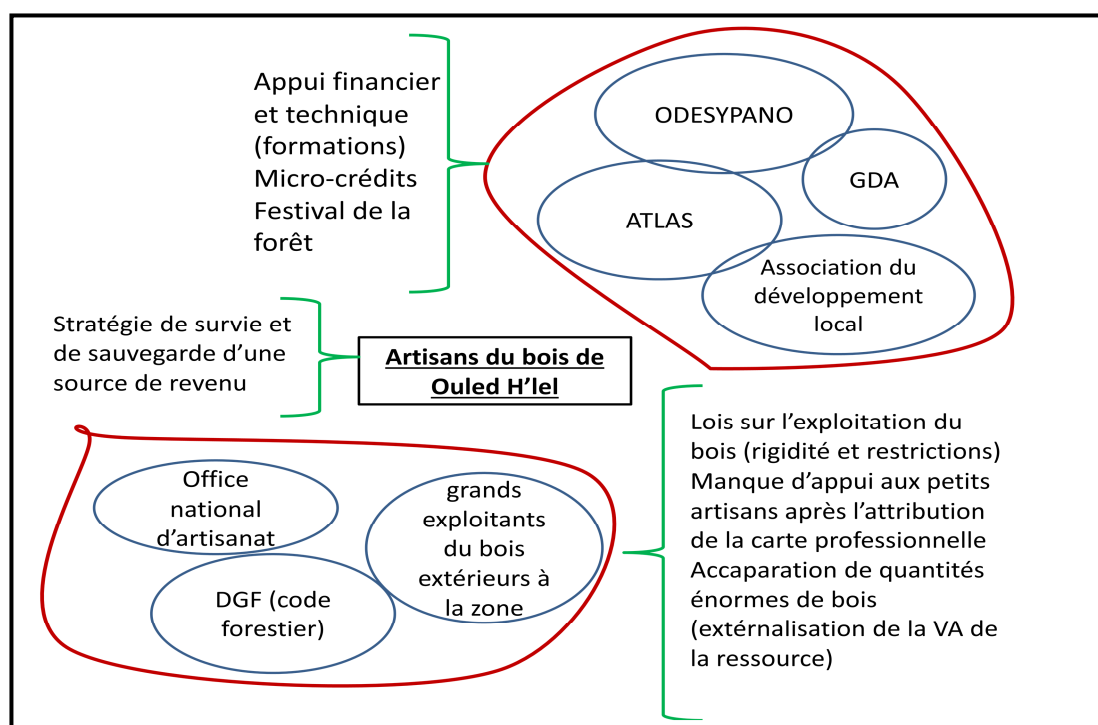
Appui financier et technique (formations) Micro-crédits Festival de la forêt

ODESYPANO

GDA

ATLAS

Association du développement local

Stratégie de survie et de sauvegarde d'une source de revenu

Artisans du bois de Ouled H'lel

Office national d'artisanat

grands exploitants du bois extérieurs à la zone

DGF (code forestier)

Lois sur l'exploitation du bois (rigidité et restrictions) Manque d'appui aux petits artisans après l'attribution de la carte professionnelle Accaparation de quantités énormes de bois (extérnalisation de la VA de la ressource)